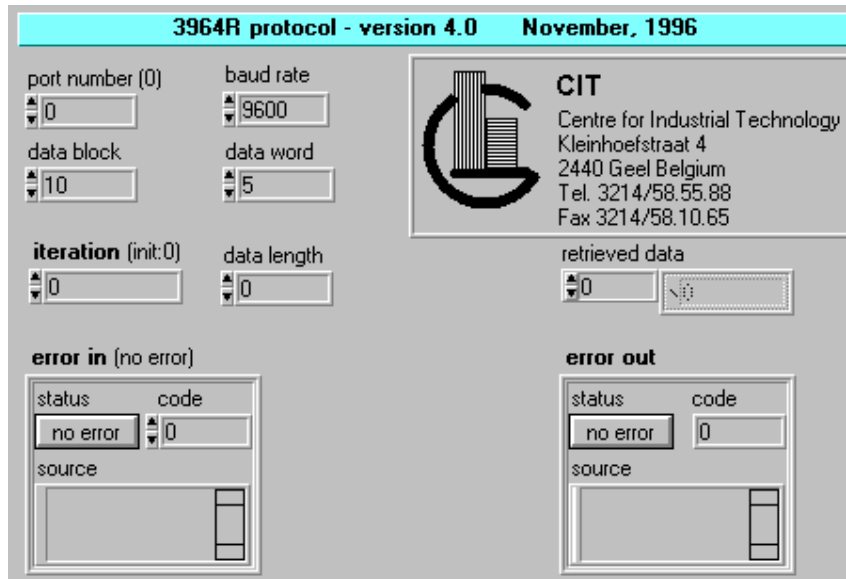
3964R protocol - version 4.0 November, 1996

port number (0)
0

baud rate
9600

data block
10

data word
5

CIT
Centre for Industrial Technology
Kleinhoefstraat 4
2440 Geel Belgium
Tel. 3214/58.55.88
Fax 3214/58.10.65

iteration (init:0)
0

data length
0

retrieved data
0
\0

error in (no error)
status
no error
code
0
source

error out
status
no error
code
0
source